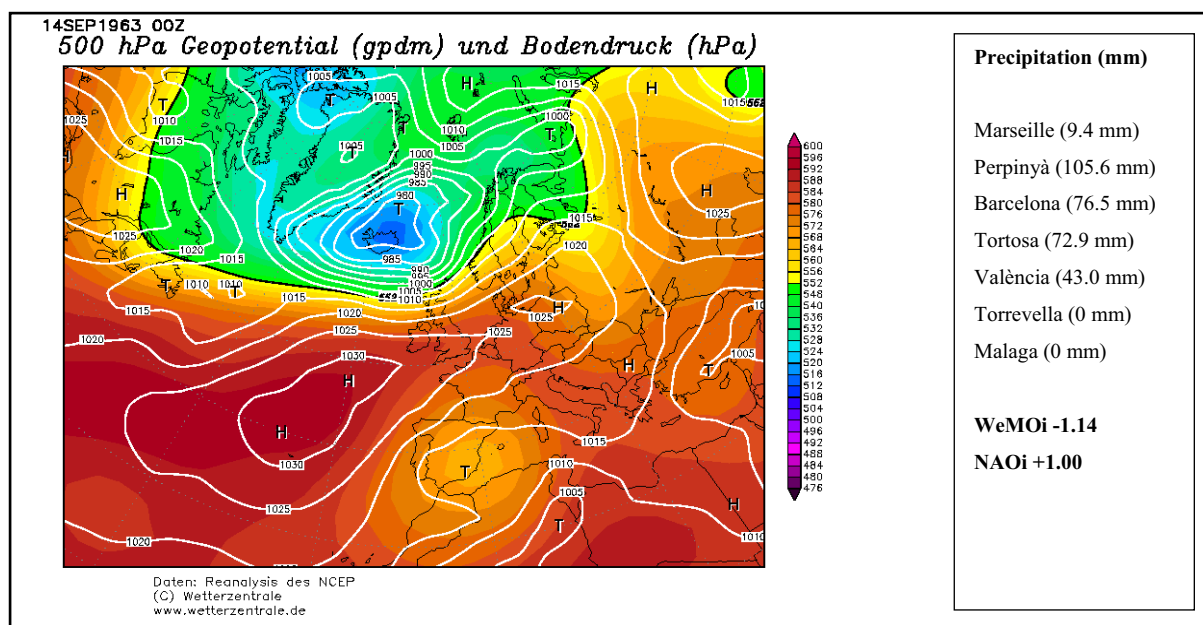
14SEP1963 00Z
500 hPa Geopotential (gpdm) und Bodendruck (hPa)

T H H T T H T H 1005 1005 1010 1005 1015 1000 995 990 985 980 985 990 995 1000 1005 1010 1015 1020 1025 1030 1025 1015 1010 1015 1020 1015 1010 1010 1015 1020 1025 1025 1020 T T H H T H H T H H T 1030 1025 1020 1015 1010 1005 1005 1010 1015 1020 1025 552

600 596 592 588 584 580 576 572 568 564 560 556 552 548 544 540 536 532 528 524 520 516 512 508 504 500 496 492 488 484 480 476

Daten: Reanalysis des NCEP
(C) Wetterzentrale
www.wetterzentrale.de

Precipitation (mm)

Marseille (9.4 mm)
Perpinyà (105.6 mm)
Barcelona (76.5 mm)
Tortosa (72.9 mm)
València (43.0 mm)
Torrevella (0 mm)
Malaga (0 mm)

WeMOi -1.14
NAOi +1.00